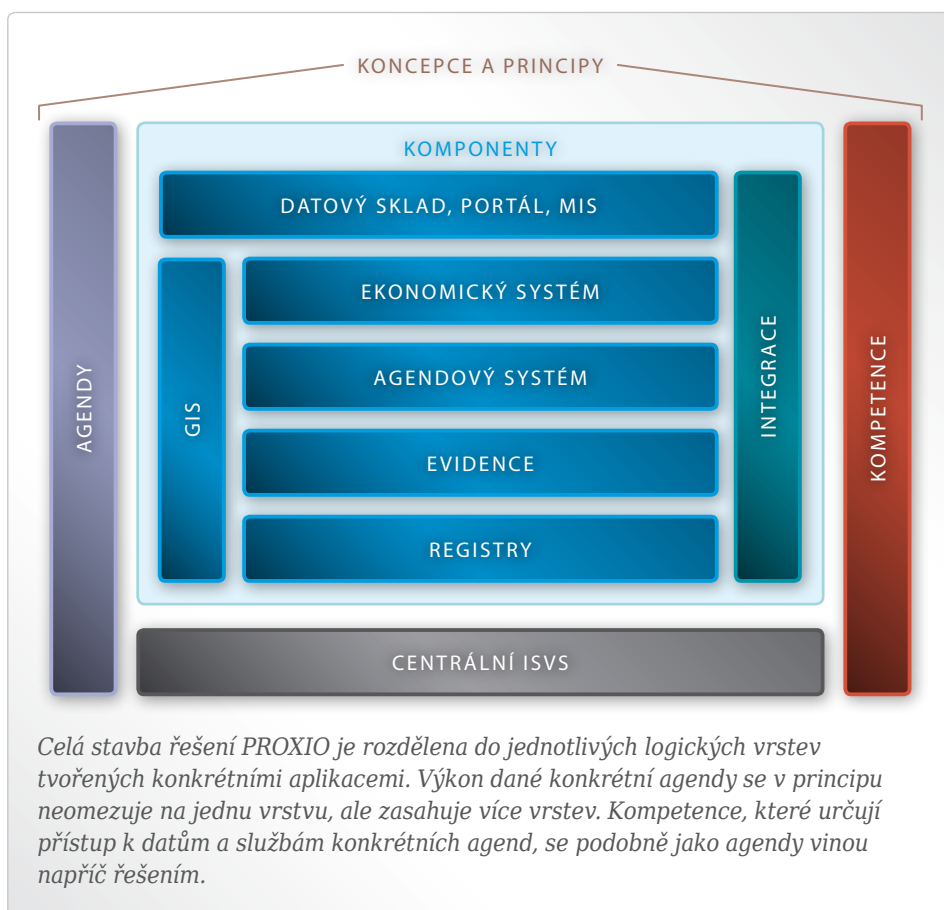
KONCEPCE A PRINCIPY

AGENDY

KOMPONENTY

DATOVÝ SKLAD, PORTÁL, MIS

GIS

EKONOMICKÝ SYSTÉM

AGENDOVÝ SYSTÉM

EVIDENCE

REGISTRY

INTEGRACE

KOMPETENCE

CENTRÁLNÍ ISVS

Celá stavba řešení PROXIO je rozdělena do jednotlivých logických vrstev tvořených konkrétními aplikacemi. Výkon dané konkrétní agendy se v principu neomezuje na jednu vrstvu, ale zasahuje více vrstev. Kompetence, které určují přístup k datům a službám konkrétních agend, se podobně jako agendy vinou napříč řešením.